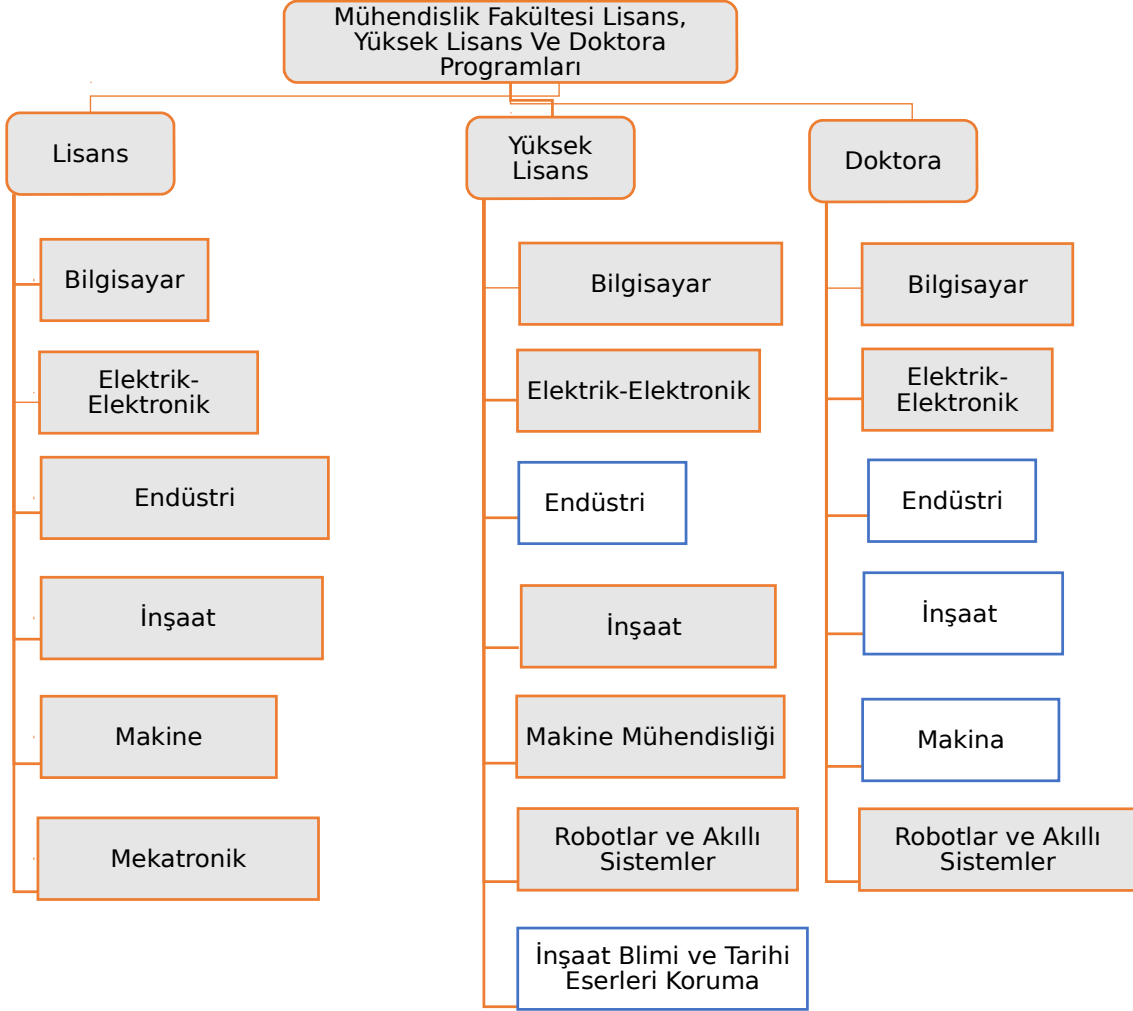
Mühendislik Fakültesi Lisans, Yüksek Lisans Ve Doktora Programları

Lisans

Bilgisayar

Elektrik-Elektronik

Endüstri

İnşaat

Makine

Mekatronik

Yüksek Lisans

Bilgisayar

Elektrik-Elektronik

Endüstri

İnşaat

Makine Mühendisliği

Robotlar ve Akıllı Sistemler

İnşaat Blimi ve Tarihi Eserleri Koruma

Doktora

Bilgisayar

Elektrik-Elektronik

Endüstri

İnşaat

Makina

Robotlar ve Akıllı Sistemler